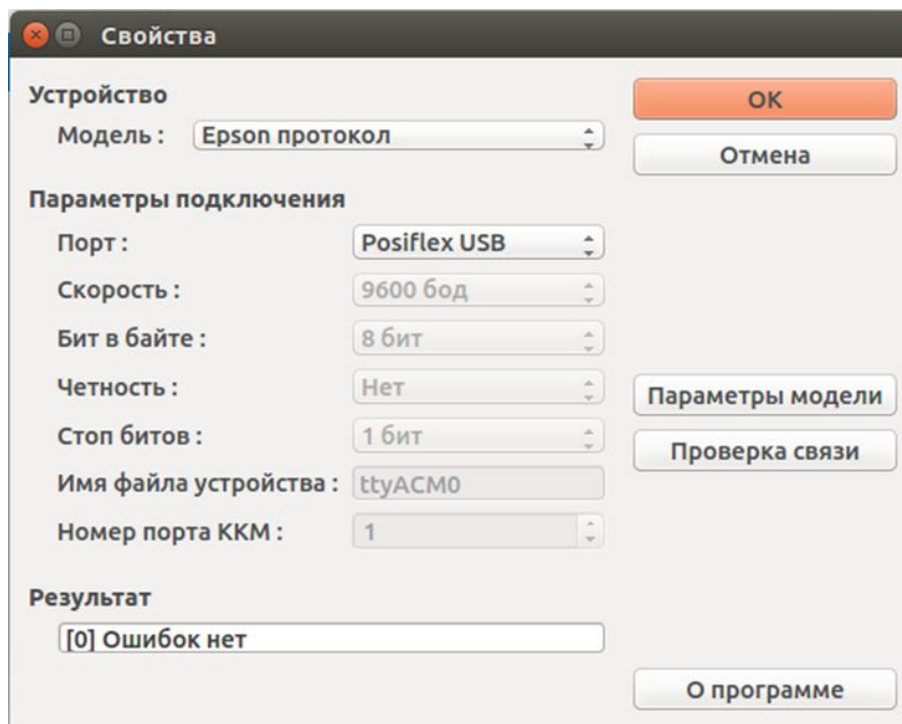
Свойства

Устройство
Модель : Epson протокол

OK
Отмена

Параметры подключения
Порт : Posiflex USB
Скорость : 9600 бод
Бит в байте : 8 бит
Четность : Нет
Стоп битов : 1 бит
Имя файла устройства : ttyACM0
Номер порта ККМ : 1

Параметры модели
Проверка связи

Результат
[0] Ошибок нет

О программе